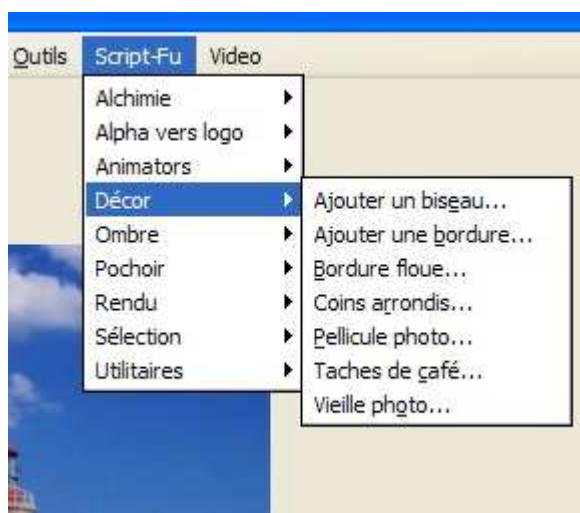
Outils Script-Fu Video

Alchimie
Alpha vers logo
Animators
Décor
Ombre
Pochoir
Rendu
Sélection
Utilitaires

Ajouter un biseau...
Ajouter une bordure...
Bordure floue...
Coins arrondis...
Pellicule photo...
Taches de café...
Vieille photo...